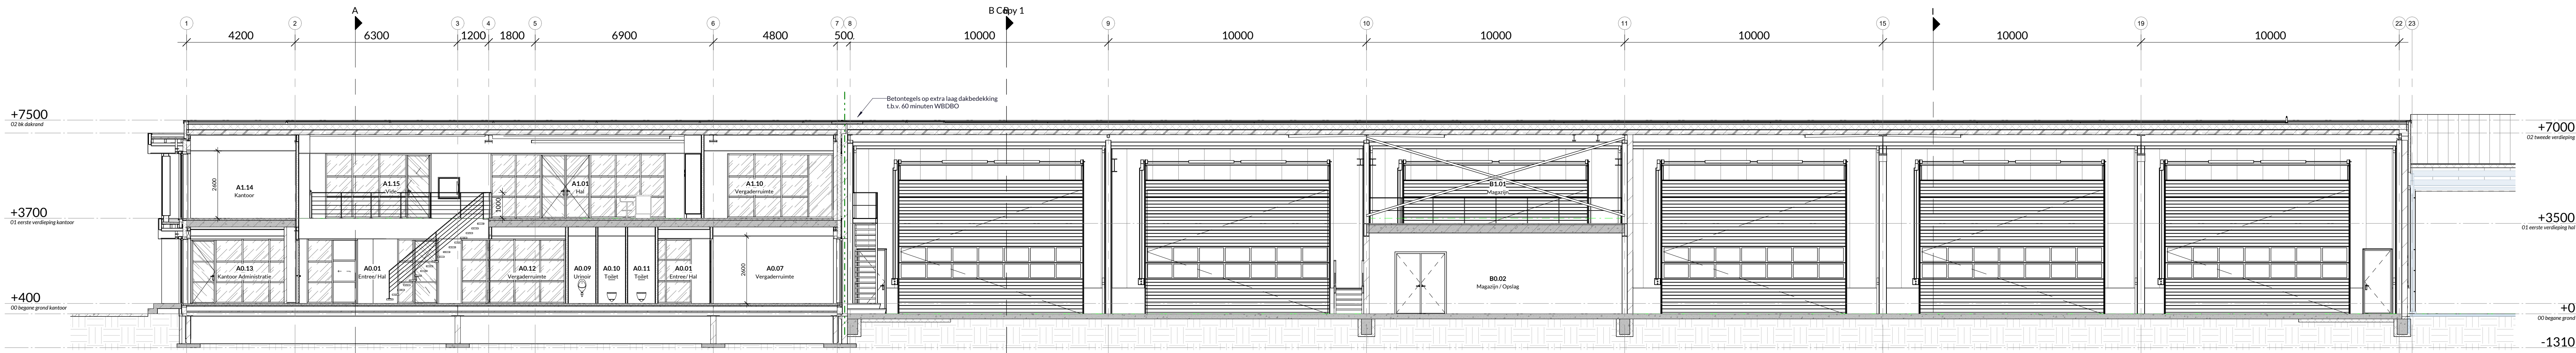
1 2 A 3 4 5 6 7 8 B Copy 1 9 10 11 15 I 19 22 23

4200 6300 1200 1800 6900 4800 500 10000 10000 10000 10000 10000 10000

Betontegels op extra laag dakbedekking t.b.v. 60 minuten WBDBO

+7500
02 bk dakrand

+3700
01 eerste verdieping kantoor

+400
00 begane grond kantoor

+7000
02 tweede verdieping

+3500
01 eerste verdieping hal

+0
00 begane grond

-1310

A1.14
Kantoor

2400

A1.15
Vide

A1.01
Hal

1000

A1.10
Vergaderruimte

A0.13
Kantoor Administratie

A0.01
Entree / Hal

A0.12
Vergaderruimte

A0.09
Urinoir

A0.10
Toilet

A0.11
Toilet

A0.01
Entree / Hal

2600

A0.07
Vergaderruimte

B1.01
Magazijn

B0.02
Magazijn / Opslag